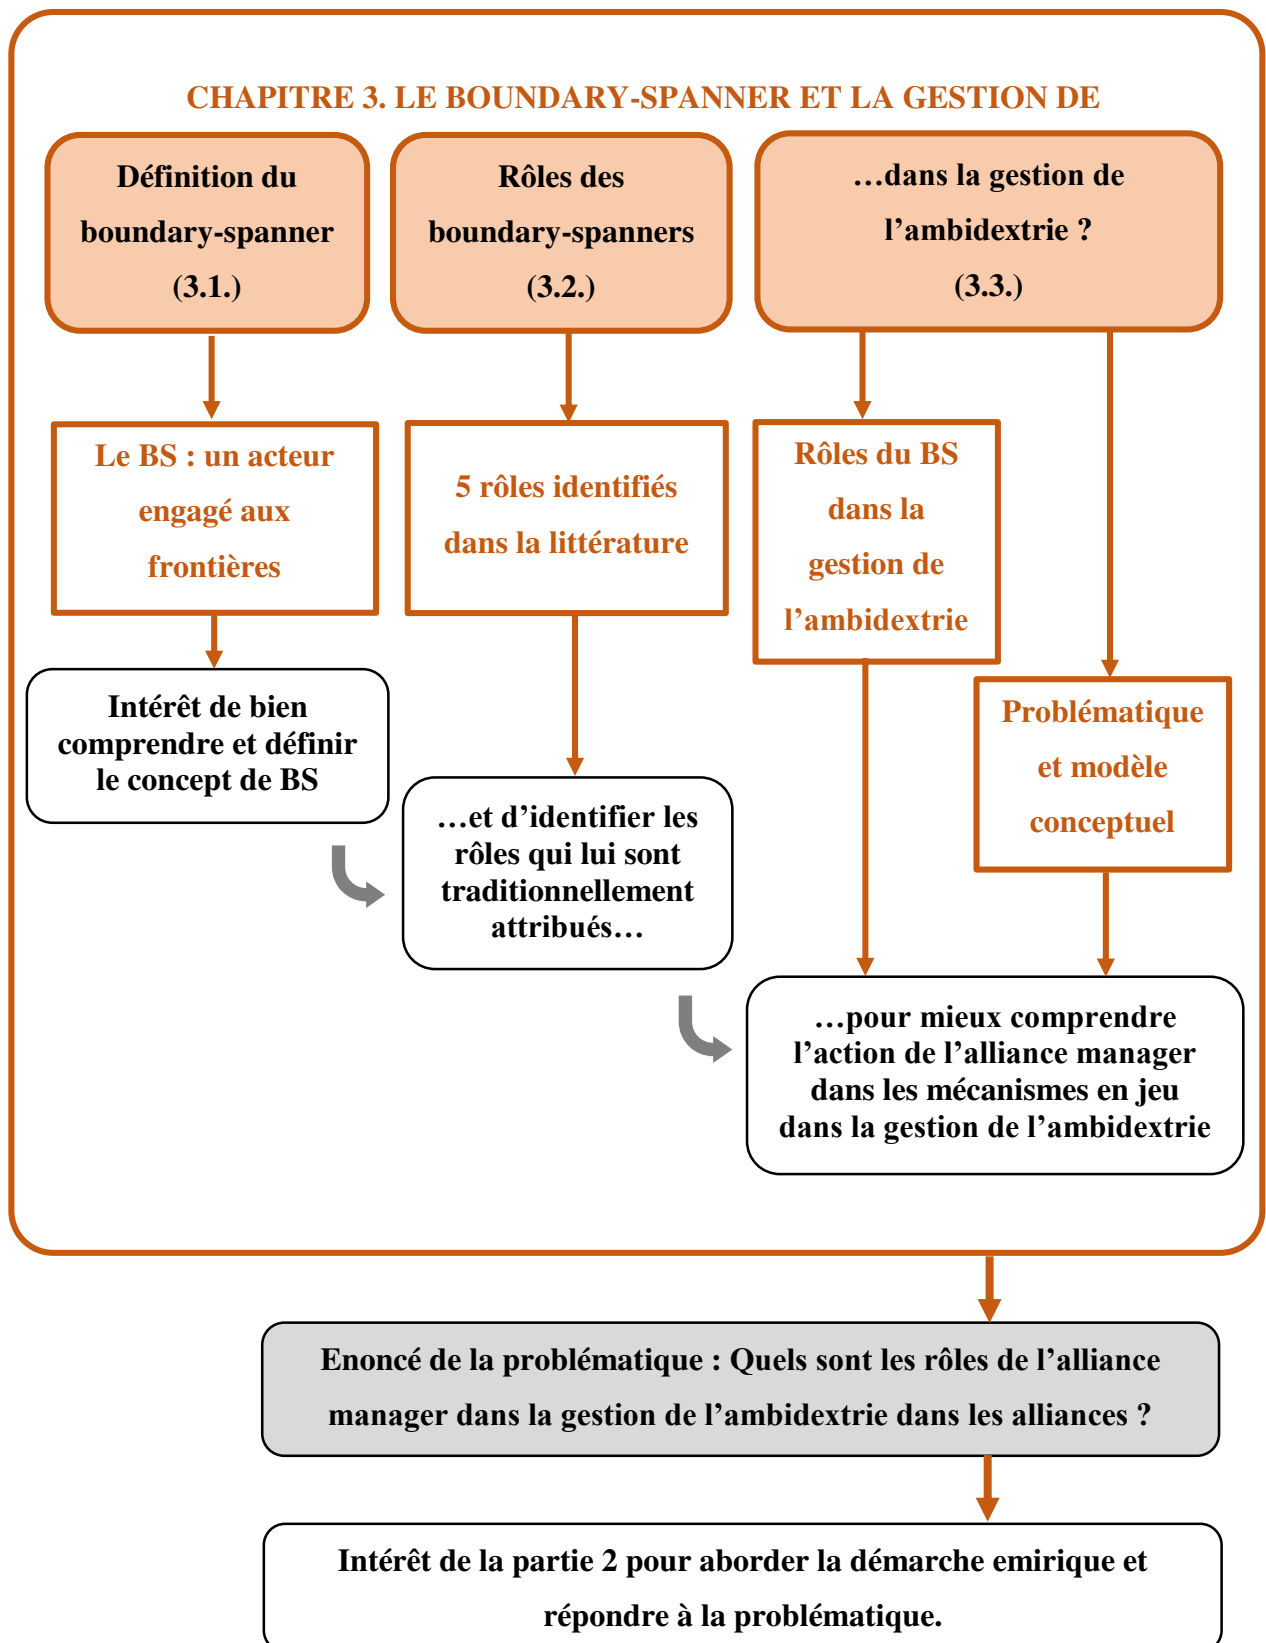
CHAPITRE 3. LE BOUNDARY-SPANNER ET LA GESTION DE

Définition du boundary-spanner (3.1.)

Rôles des boundary-spanners (3.2.)

…dans la gestion de l'ambidextrie ? (3.3.)

Le BS : un acteur engagé aux frontières

5 rôles identifiés dans la littérature

Rôles du BS dans la gestion de l'ambidextrie

Intérêt de bien comprendre et définir le concept de BS

Problématique et modèle conceptuel

…et d'identifier les rôles qui lui sont traditionnellement attribués…

…pour mieux comprendre l'action de l'alliance manager dans les mécanismes en jeu dans la gestion de l'ambidextrie

Enoncé de la problématique : Quels sont les rôles de l'alliance manager dans la gestion de l'ambidextrie dans les alliances ?

Intérêt de la partie 2 pour aborder la démarche emirique et répondre à la problématique.